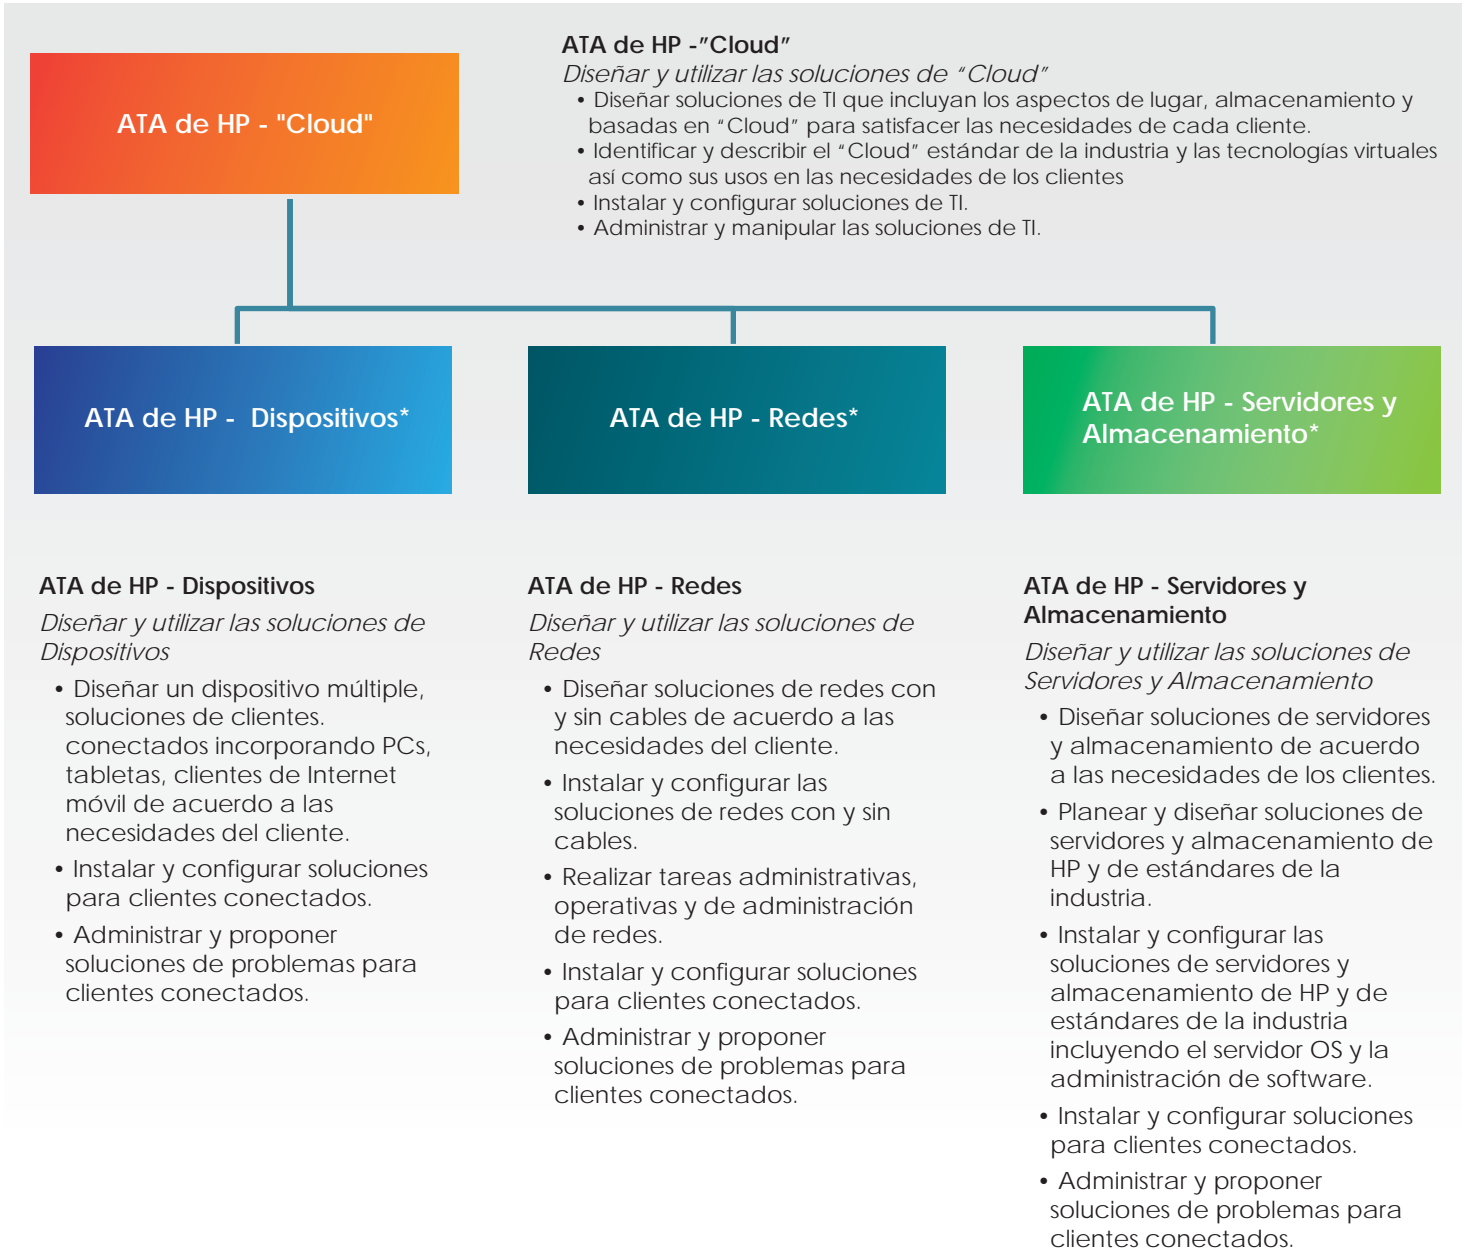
ATA de HP - "Cloud"

ATA de HP -"Cloud"
Diseñar y utilizar las soluciones de "Cloud"
• Diseñar soluciones de TI que incluyan los aspectos de lugar, almacenamiento y basadas en "Cloud" para satisfacer las necesidades de cada cliente.
• Identificar y describir el "Cloud" estándar de la industria y las tecnologías virtuales así como sus usos en las necesidades de los clientes
• Instalar y configurar soluciones de TI.
• Administrar y manipular las soluciones de TI.

ATA de HP - Dispositivos*

ATA de HP - Redes*

ATA de HP - Servidores y Almacenamiento*

ATA de HP - Dispositivos
Diseñar y utilizar las soluciones de Dispositivos
• Diseñar un dispositivo múltiple, soluciones de clientes. conectados incorporando PCs, tabletas, clientes de Internet móvil de acuerdo a las necesidades del cliente.
• Instalar y configurar soluciones para clientes conectados.
• Administrar y proponer soluciones de problemas para clientes conectados.

ATA de HP - Redes
Diseñar y utilizar las soluciones de Redes
• Diseñar soluciones de redes con y sin cables de acuerdo a las necesidades del cliente.
• Instalar y configurar las soluciones de redes con y sin cables.
• Realizar tareas administrativas, operativas y de administración de redes.
• Instalar y configurar soluciones para clientes conectados.
• Administrar y proponer soluciones de problemas para clientes conectados.

ATA de HP - Servidores y Almacenamiento
Diseñar y utilizar las soluciones de Servidores y Almacenamiento
• Diseñar soluciones de servidores y almacenamiento de acuerdo a las necesidades de los clientes.
• Planear y diseñar soluciones de servidores y almacenamiento de HP y de estándares de la industria.
• Instalar y configurar las soluciones de servidores y almacenamiento de HP y de estándares de la industria incluyendo el servidor OS y la administración de software.
• Instalar y configurar soluciones para clientes conectados.
• Administrar y proponer soluciones de problemas para clientes conectados.